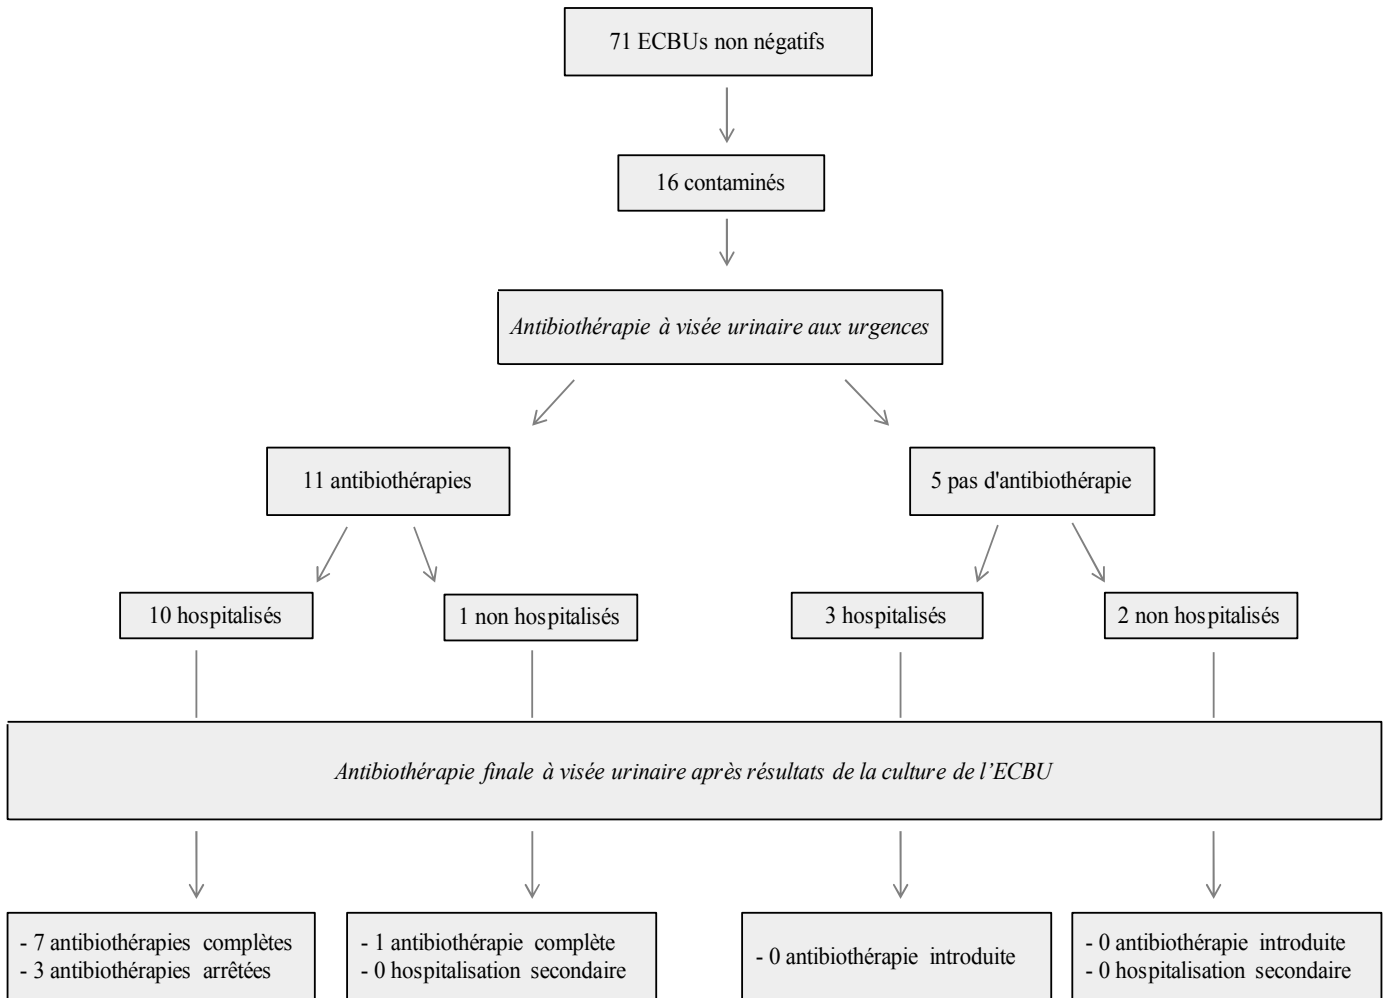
71 ECBUs non négatifs

16 contaminés

*Antibiothérapie à visée urinaire aux urgences*

11 antibiothérapies

5 pas d'antibiothérapie

10 hospitalisés

1 non hospitalisés

3 hospitalisés

2 non hospitalisés

*Antibiothérapie finale à visée urinaire après résultats de la culture de l'ECBU*

- 7 antibiothérapies complètes
- 3 antibiothérapies arrêtées

- 1 antibiothérapie complète
- 0 hospitalisation secondaire

- 0 antibiothérapie introduite

- 0 antibiothérapie introduite
- 0 hospitalisation secondaire